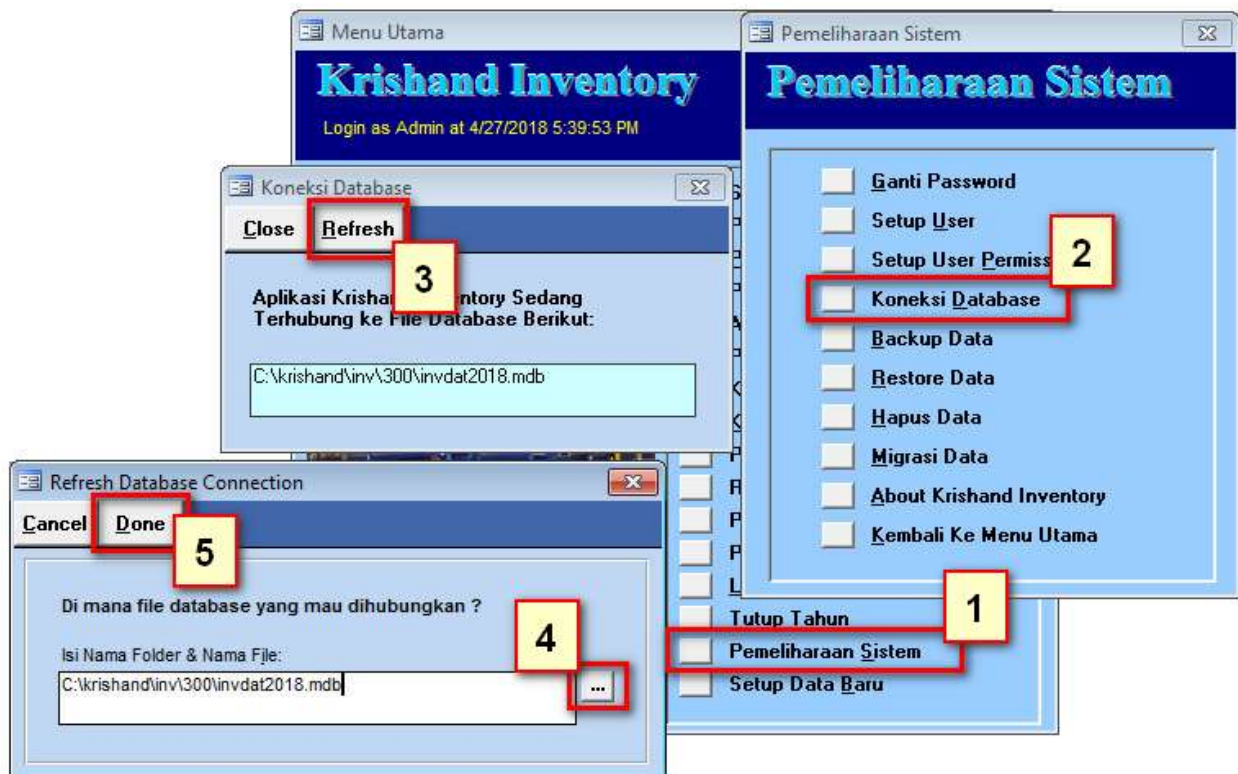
Menu Utama

Krishand Inventory

Login as Admin at 4/27/2018 5:39:53 PM

Pemeliharaan Sistem

Pemeliharaan Sistem

Ganti Password

Setup User

Setup User Permiss

2

Koneksi Database

Backup Data

Restore Data

Hapus Data

Migrasi Data

About Krishand Inventory

Kembali Ke Menu Utama

Koneksi Database

Close Refresh

3

Aplikasi Krishan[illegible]ntory Sedang Terhubung ke File Database Berikut:

C:\krishand\inv\300\invdat2018.mdb

Refresh Database Connection

Cancel Done

5

Di mana file database yang mau dihubungkan ?

Isi Nama Folder & Nama File:

C:\krishand\inv\300\invdat2018.mdb

4

...

Tutup Tahun

1

Pemeliharaan Sistem

Setup Data Baru